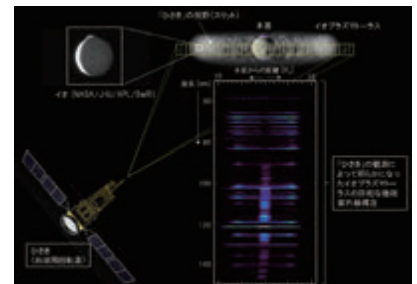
「ひさき」の視野（スリット）

木星

イオプラズマトーラス

イオ（NASA/JPL/USGS）

木星からの距離［R_J］

「ひさき」の観測によって明らかになったイオプラズマトーラスの詳細な極端紫外線構造

ひさき（惑星分光観測衛星）

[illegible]